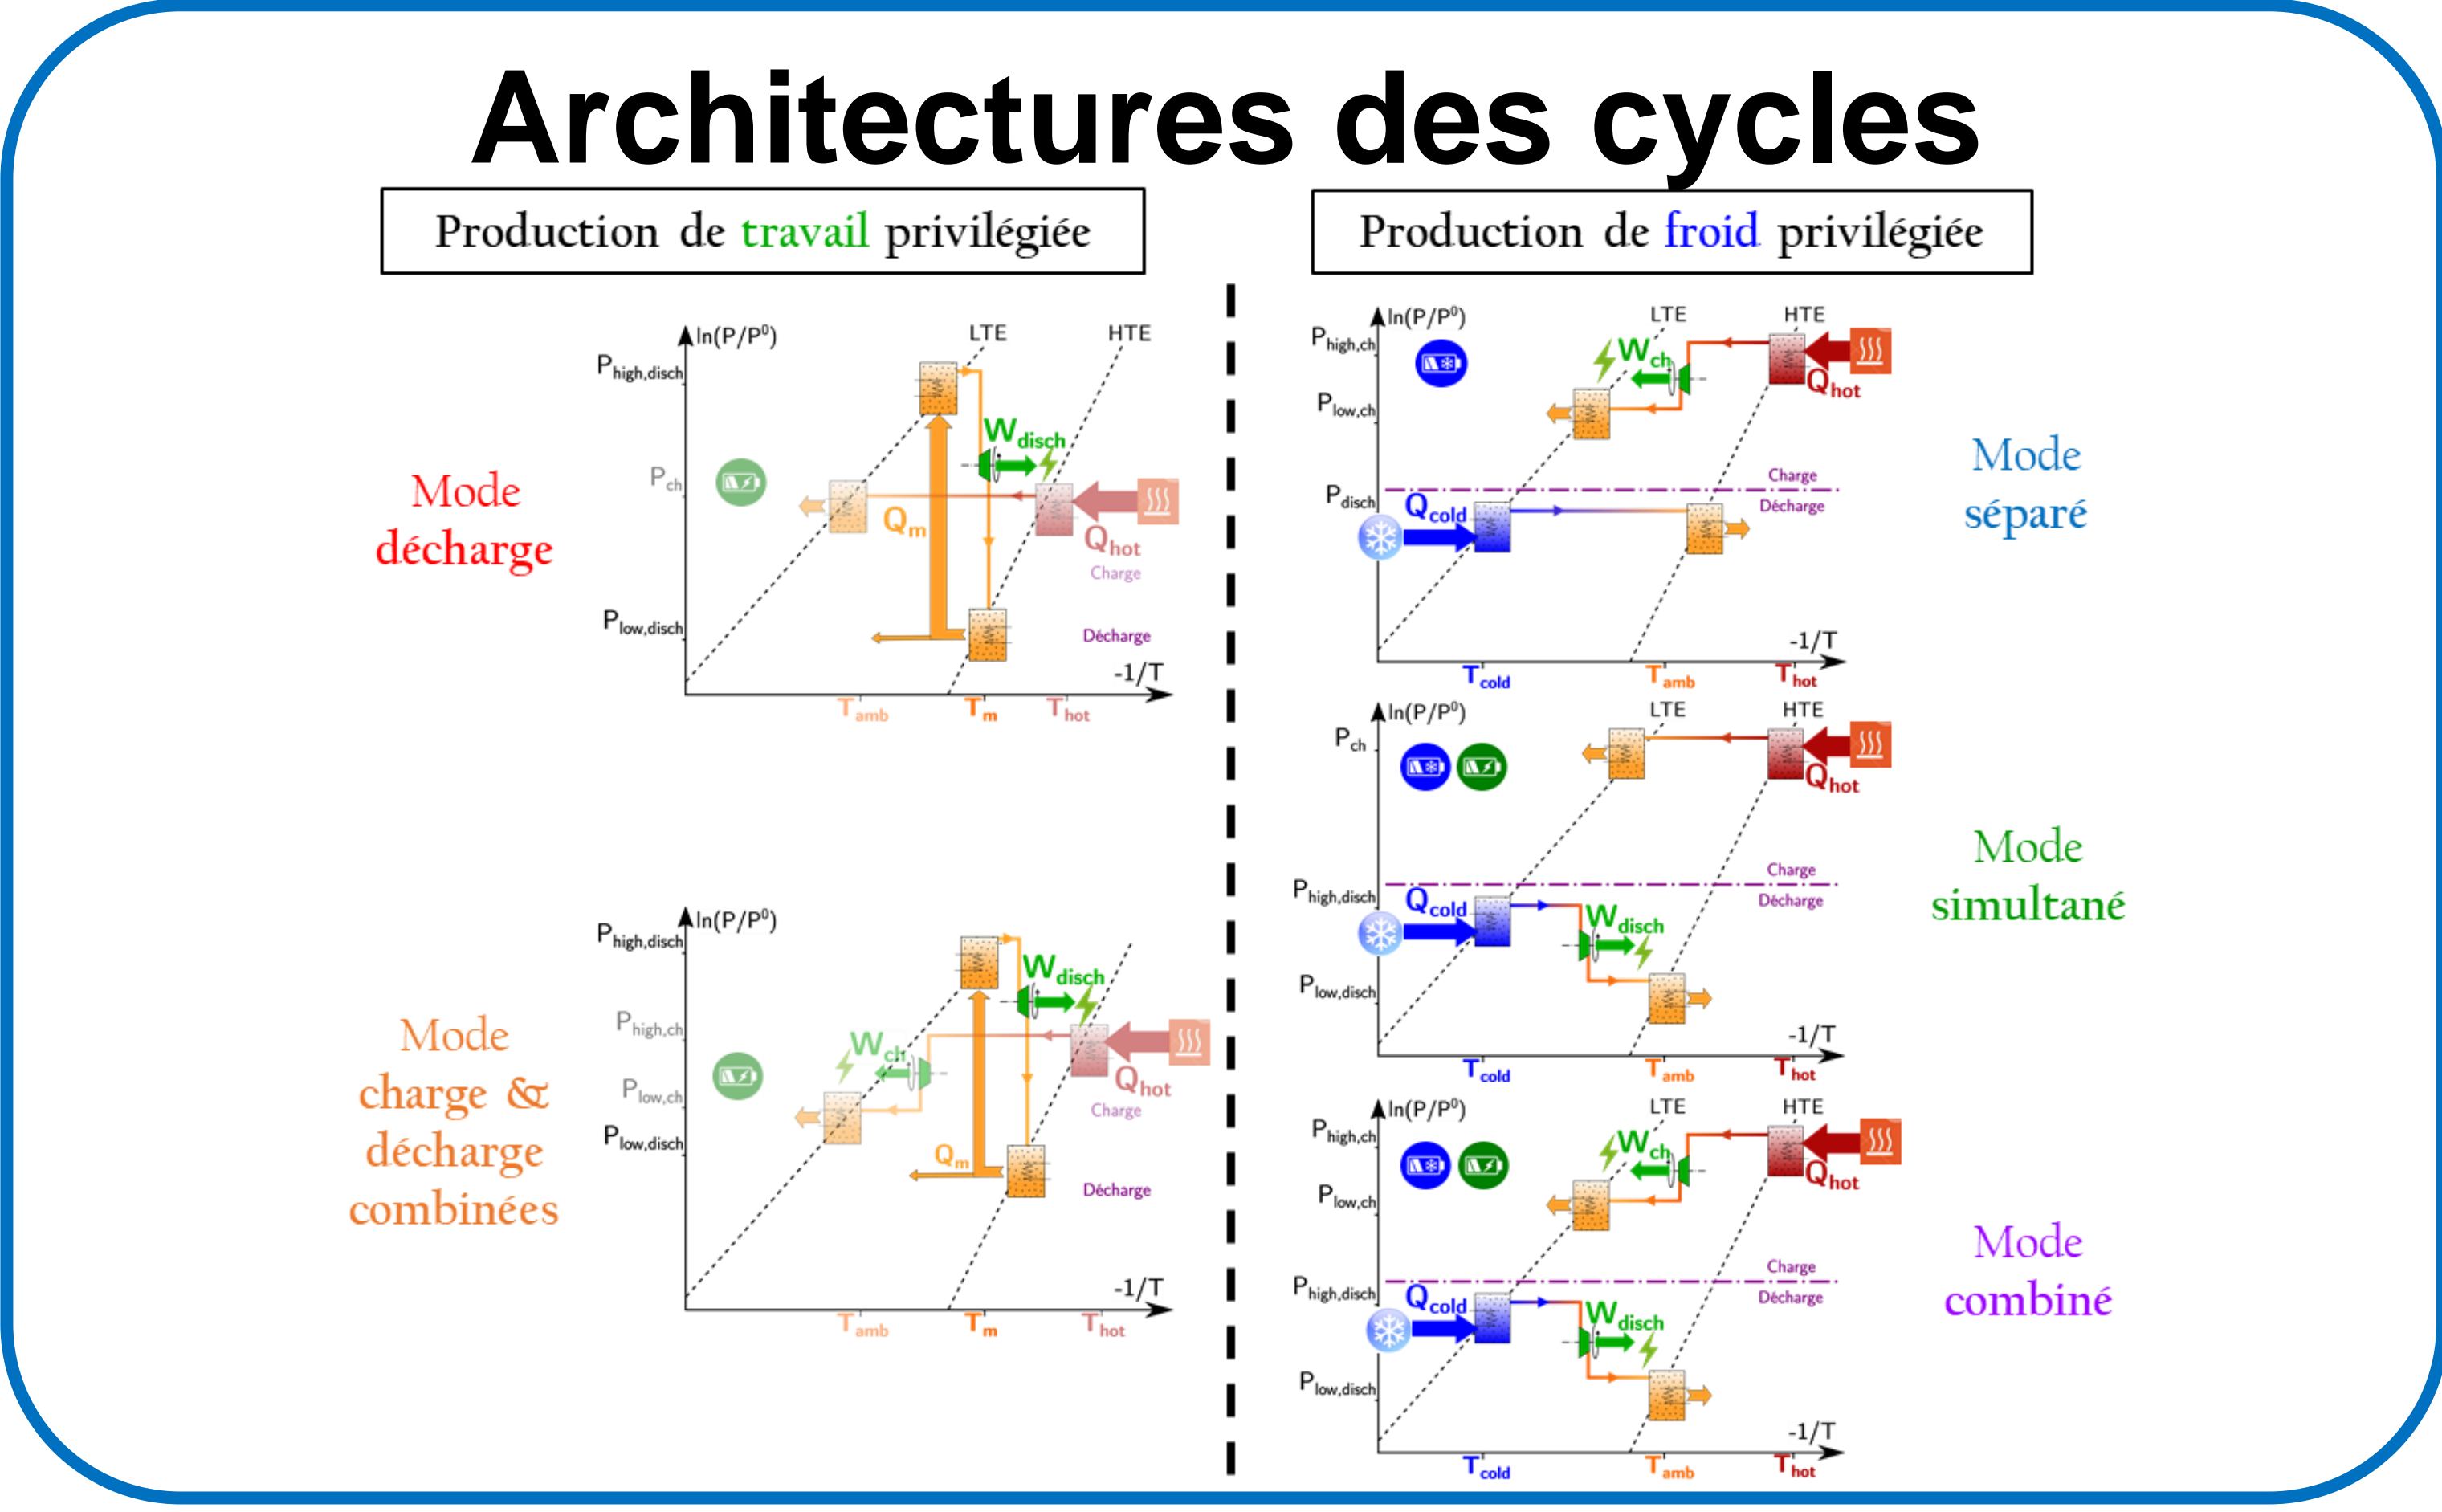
Architectures des cycles

Production de travail privilégiée

Mode décharge

$\ln(P/P^0)$ LTE HTE
$P_{high,disch}$
$P_{ch}$
$P_{low,disch}$
$W_{disch}$
$Q_m$
$Q_{hot}$
Charge
Décharge
-1/T
$T_{amb}$ $T_m$ $T_{hot}$

Mode charge & décharge combinées

$\ln(P/P^0)$
$P_{high,disch}$
$P_{high,ch}$
$P_{low,ch}$
$P_{low,disch}$
$W_{disch}$
$W_{ch}$
$Q_{hot}$
Charge
$Q_m$
Décharge
-1/T
$T_{amb}$ $T_m$ $T_{hot}$

Production de froid privilégiée

$\ln(P/P^0)$ LTE HTE
$P_{high,ch}$
$P_{low,ch}$
$P_{disch}$
$W_{ch}$
$Q_{hot}$
Charge
Décharge
$Q_{cold}$
-1/T
$T_{cold}$ $T_{amb}$ $T_{hot}$

Mode séparé

$\ln(P/P^0)$ LTE HTE
$P_{ch}$
$Q_{hot}$
Charge
Décharge
$P_{high,disch}$
$Q_{cold}$
$W_{disch}$
$P_{low,disch}$
-1/T
$T_{cold}$ $T_{amb}$ $T_{hot}$

Mode simultané

$\ln(P/P^0)$ LTE HTE
$P_{high,ch}$
$P_{low,ch}$
$W_{ch}$
$Q_{hot}$
Charge
Décharge
$P_{high,disch}$
$Q_{cold}$
$W_{disch}$
$P_{low,disch}$
-1/T
$T_{cold}$ $T_{amb}$ $T_{hot}$

Mode combiné